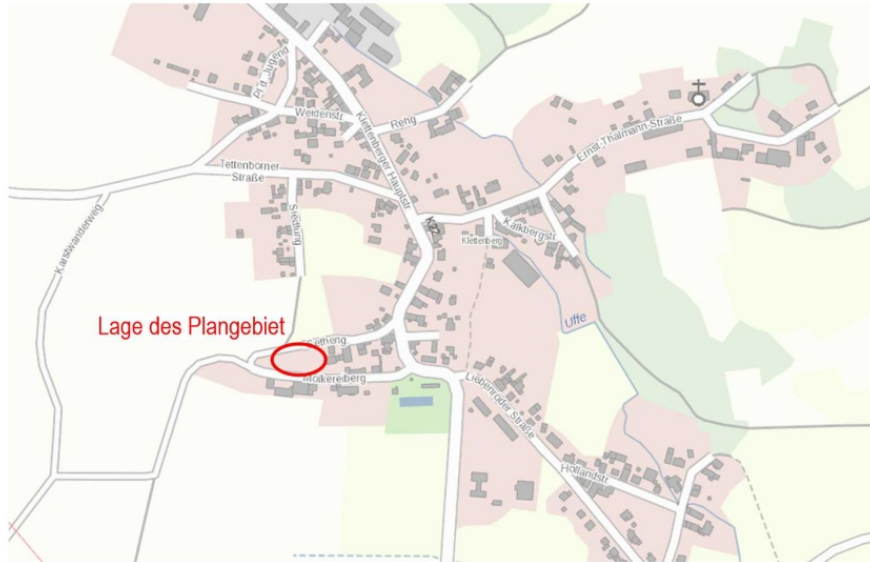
Pl.d.Jugend
Weidenstr.
Reng
Klettenberger Hauptstr.
Ernst-Thälmann-Straße
Tettenborner Straße
Steinweg
K2
Kalkbergstr.
Klettenberg
Karstwanderweg
Uffe
Lage des Plangebiet
Steinweg
Molkereiberg
Liebenröder Straße
Hollandstr.